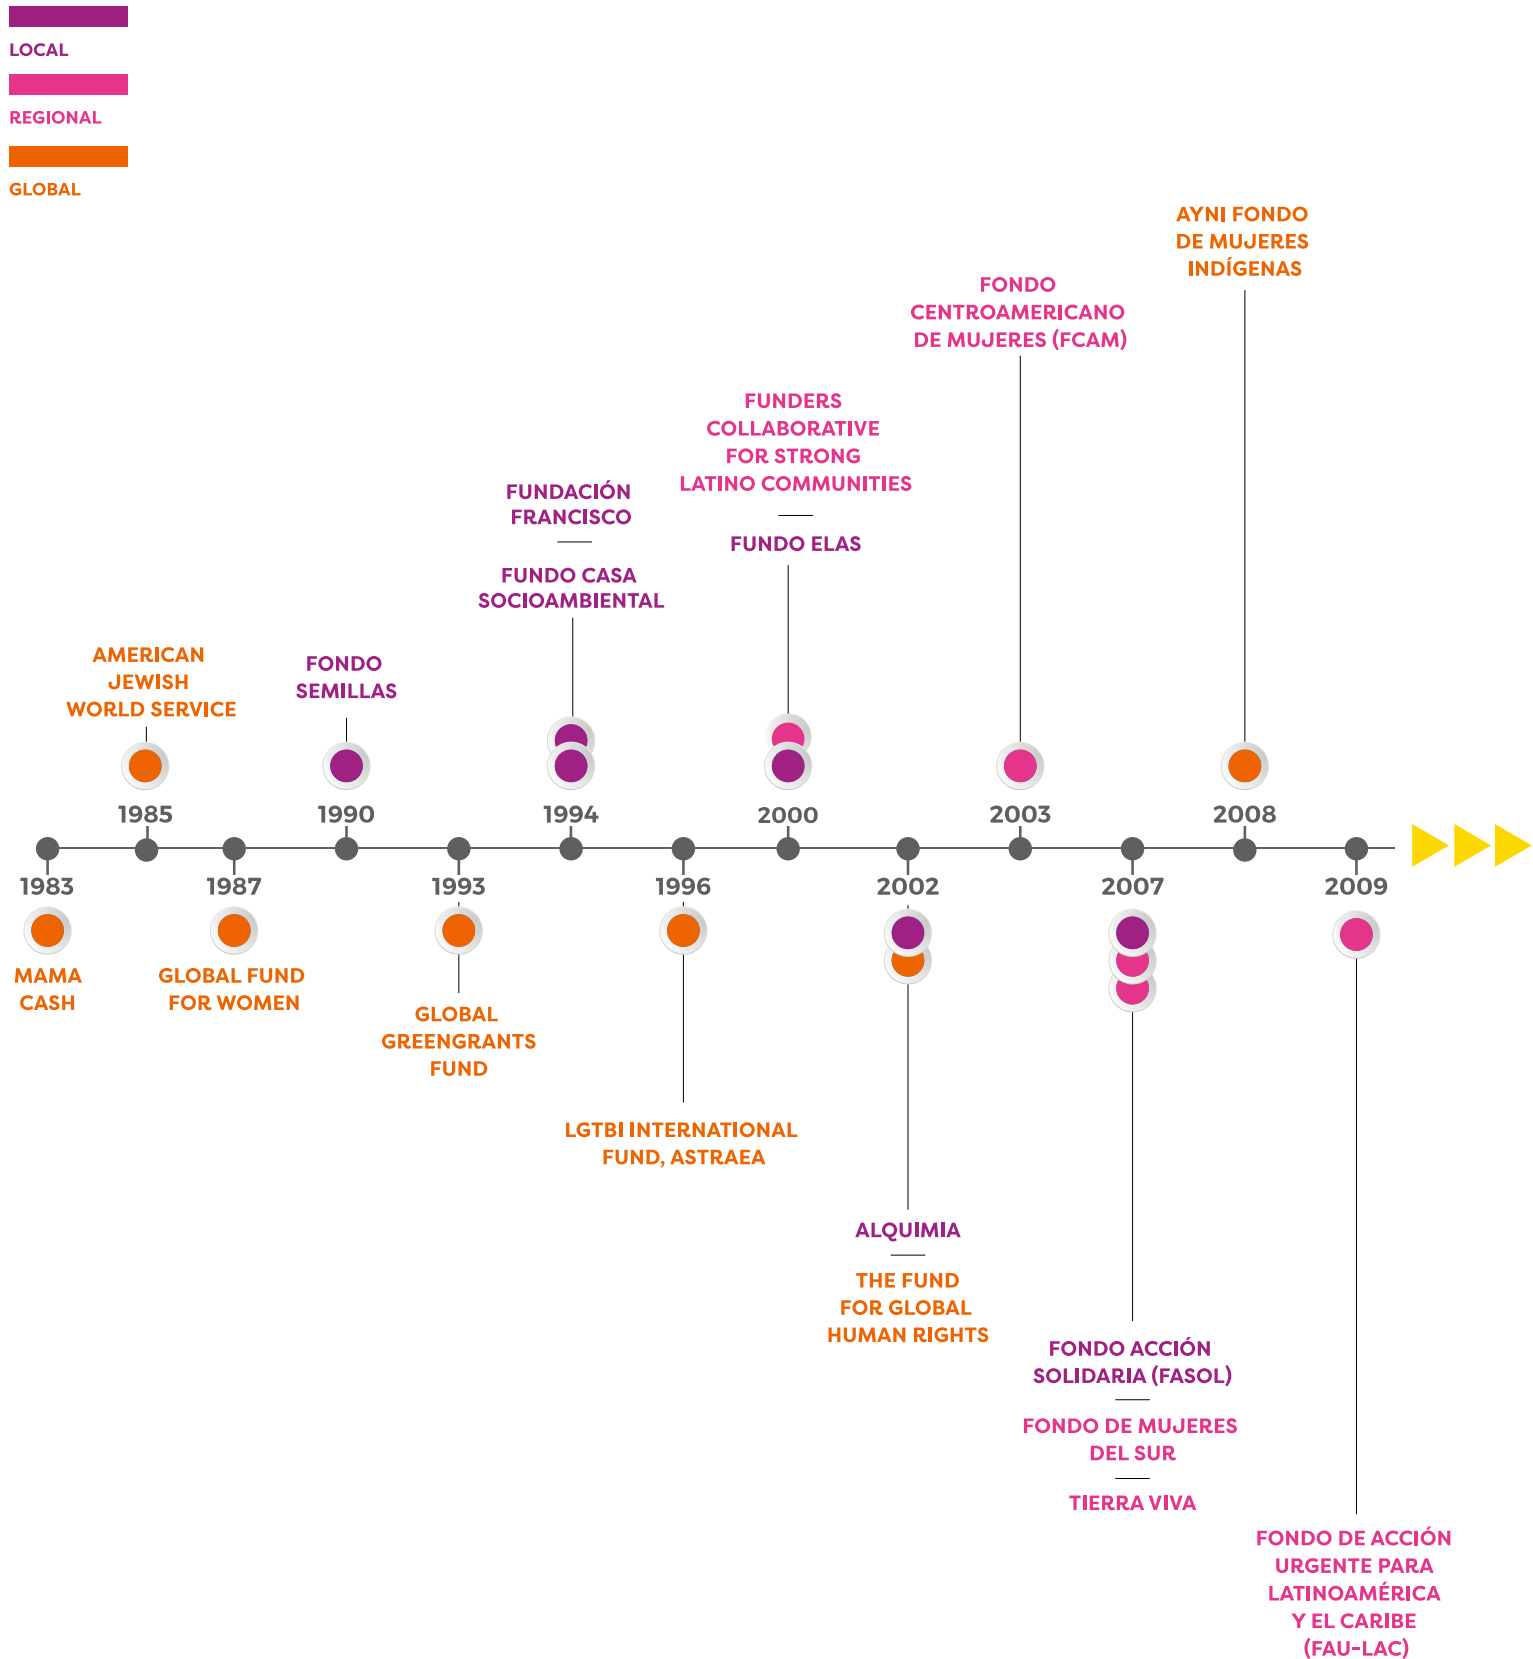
LOCAL
REGIONAL
GLOBAL

AYNI FONDO DE MUJERES INDÍGENAS

FONDO CENTROAMERICANO DE MUJERES (FCAM)

FUNDERS COLLABORATIVE FOR STRONG LATINO COMMUNITIES

FUNDO ELAS

FUNDACIÓN FRANCISCO

FUNDO CASA SOCIOAMBIENTAL

AMERICAN JEWISH WORLD SERVICE

FONDO SEMILLAS

1985
1990
1994
2000
2003
2008

1983
1987
1993
1996
2002
2007
2009

MAMA CASH

GLOBAL FUND FOR WOMEN

GLOBAL GREENGRANTS FUND

LGTBI INTERNATIONAL FUND, ASTRAEA

ALQUIMIA

THE FUND FOR GLOBAL HUMAN RIGHTS

FONDO ACCIÓN SOLIDARIA (FASOL)

FONDO DE MUJERES DEL SUR

TIERRA VIVA

FONDO DE ACCIÓN URGENTE PARA LATINOAMÉRICA Y EL CARIBE (FAU-LAC)